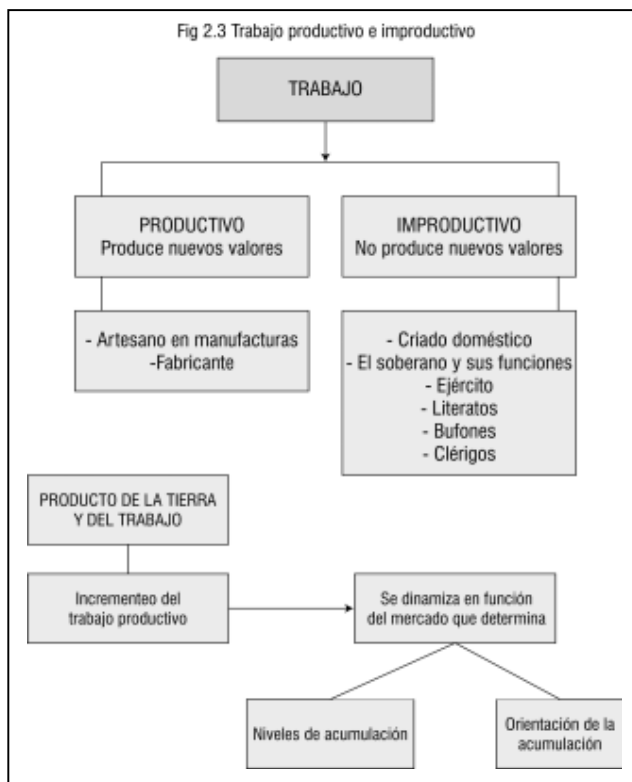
Fig 2.3 Trabajo productivo e improductivo

TRABAJO

PRODUCTIVO
Produce nuevos valores

IMPRODUCTIVO
No produce nuevos valores

- Artesano en manufacturas
-Fabricante

- Criado doméstico
- El soberano y sus funciones
- Ejército
- Literatos
- Bufones
- Clérigos

PRODUCTO DE LA TIERRA Y DEL TRABAJO

Incrementeo del trabajo productivo

Se dinamiza en función del mercado que determina

Niveles de acumulación

Orientación de la acumulación